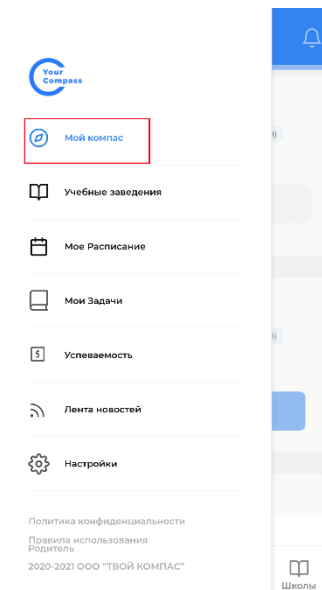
Your Compass

Мой компас

Учебные заведения

Мое Расписание

Мои Задачи

Успеваемость

Лента новостей

Настройки

Политика конфиденциальности

Правила использования Родитель

2020-2021 ООО "ТВОЙ КОМПАС"

Школы